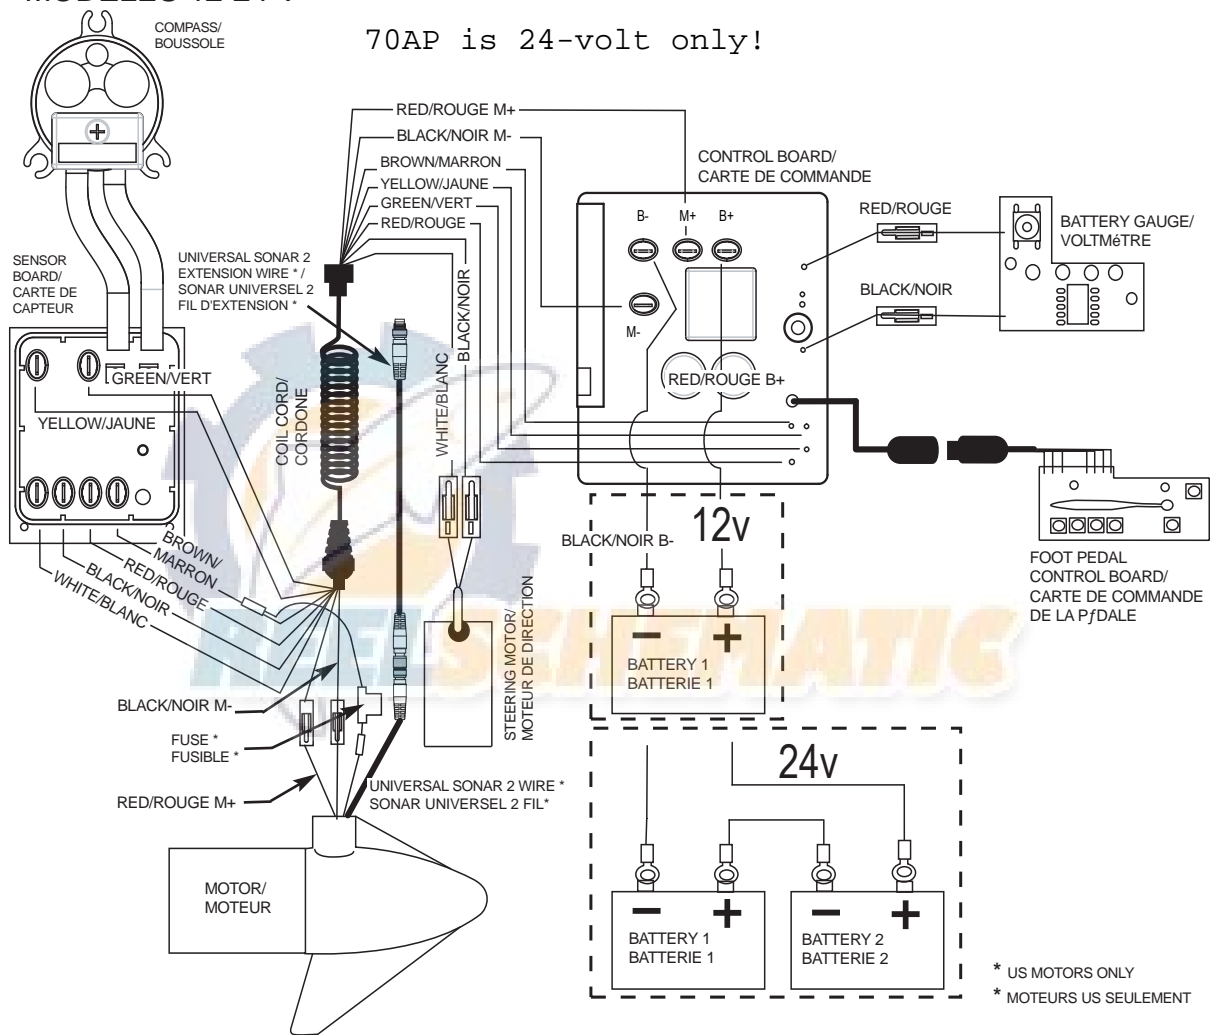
COMPASS/
BOUSSOLE

70AP is 24-volt only!

RED/ROUGE M+
BLACK/NOIR M-
BROWN/MARRON
YELLOW/JAUNE
GREEN/VERT
RED/ROUGE

CONTROL BOARD/
CARTE DE COMMANDE

B- M+ B+

M-

RED/ROUGE B+

RED/ROUGE

BATTERY GAUGE/
VOLTMéTRE

BLACK/NOIR

SENSOR BOARD/
CARTE DE CAPTEUR

UNIVERSAL SONAR 2 EXTENSION WIRE * /
SONAR UNIVERSEL 2 FIL D'EXTENSION *

BLACK/NOIR

GREEN/VERT

YELLOW/JAUNE

COIL CORD/
CORDONE

WHITE/BLANC

BROWN/
MARRON
RED/ROUGE
BLACK/NOIR
WHITE/BLANC

BLACK/NOIR B-

12V

FOOT PEDAL
CONTROL BOARD/
CARTE DE COMMANDE
DE LA PƒDALE

BATTERY 1
BATTERIE 1

STEERING MOTOR/
MOTEUR DE DIRECTION

BLACK/NOIR M-

FUSE *
FUSIBLE *

RED/ROUGE M+

UNIVERSAL SONAR 2 WIRE *
SONAR UNIVERSEL 2 FIL*

24V

MOTOR/
MOTEUR

BATTERY 1
BATTERIE 1

BATTERY 2
BATTERIE 2

* US MOTORS ONLY
* MOTEURS US SEULEMENT